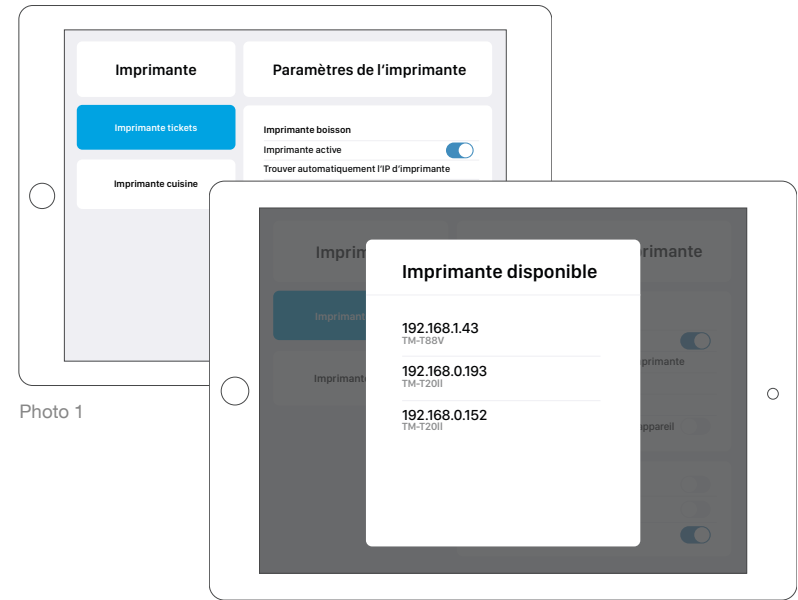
Imprimante

Paramètres de l'imprimante

Imprimante tickets

Imprimante cuisine

Imprimante boisson

Imprimante active

Trouver automatiquement l'IP d'imprimante

Photo 1

Imprim

Imprim

Imprimante

imprimante

appareil

Imprimante disponible

192.168.1.43
TM-T88V

192.168.0.193
TM-T20II

192.168.0.152
TM-T20II